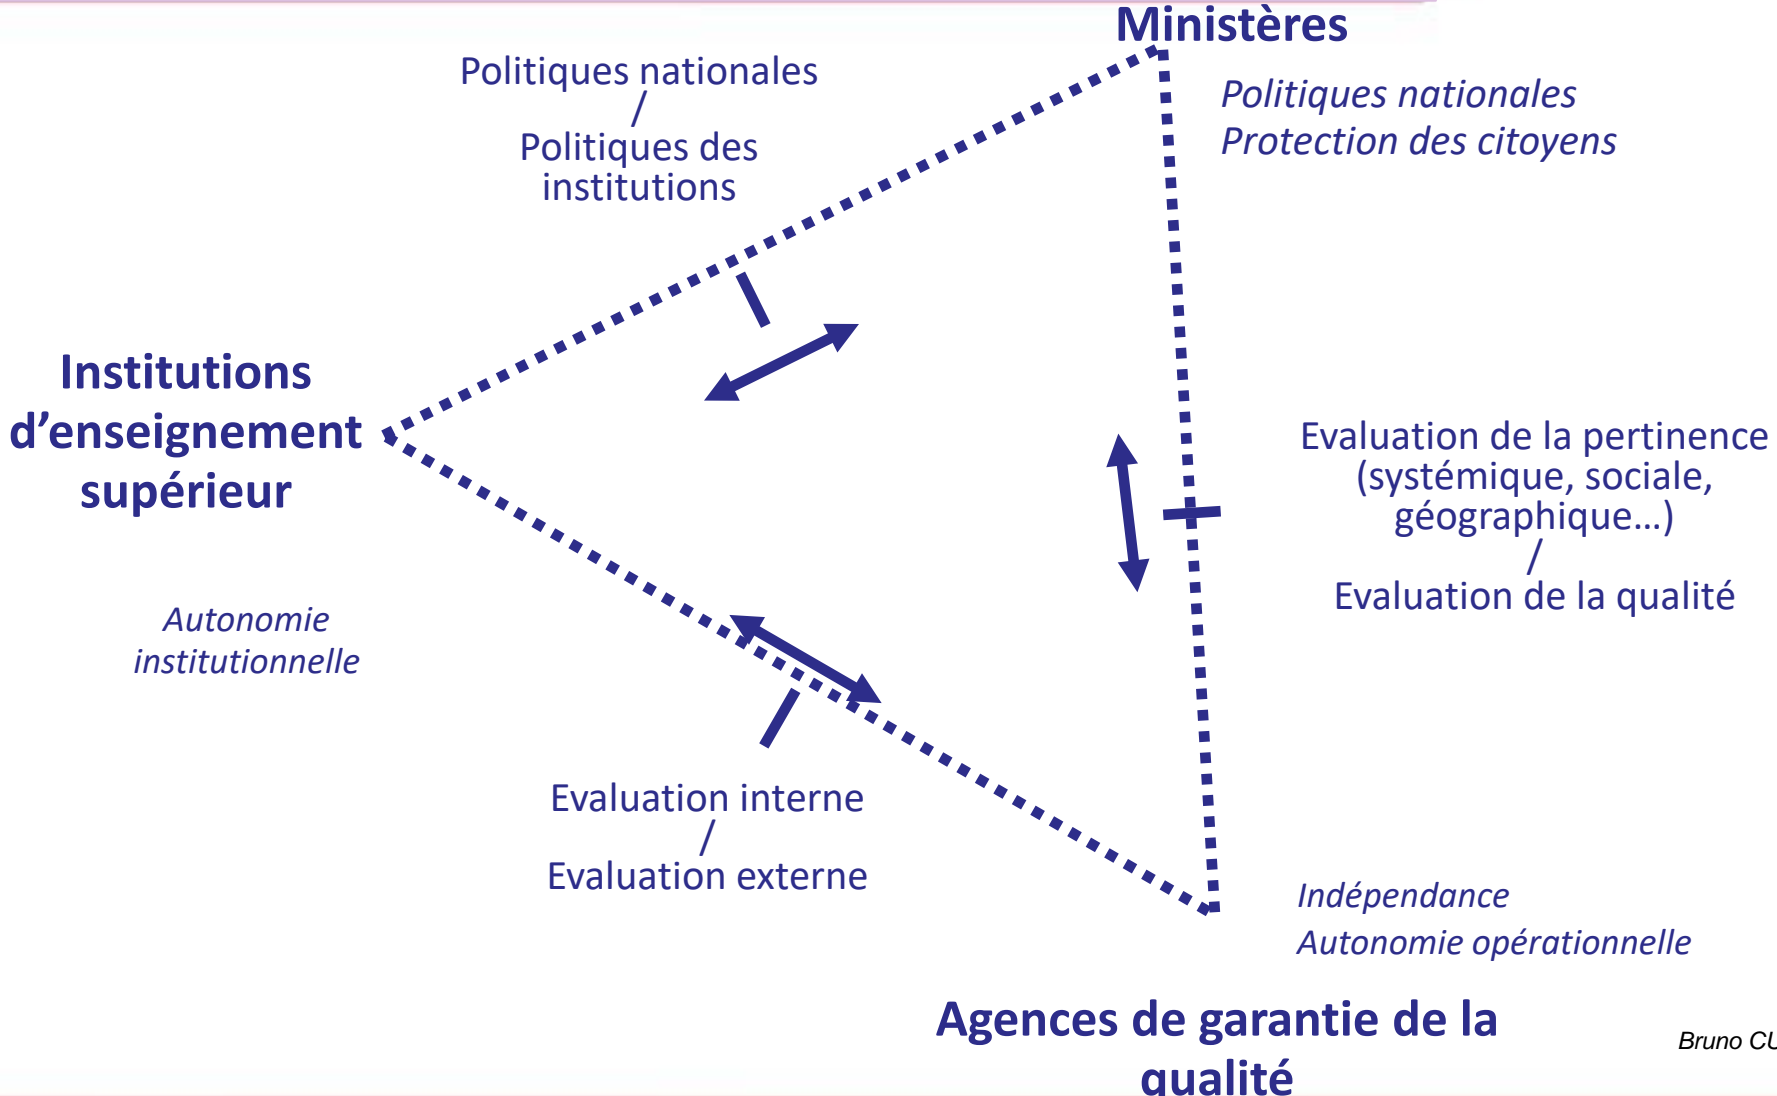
Ministères

Politiques nationales
Protection des citoyens

Politiques nationales
/
Politiques des institutions

Institutions d'enseignement supérieur

Autonomie institutionnelle

Evaluation de la pertinence (systémique, sociale, géographique…)
/
Evaluation de la qualité

Evaluation interne
/
Evaluation externe

Indépendance
Autonomie opérationnelle

Agences de garantie de la qualité

Bruno C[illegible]